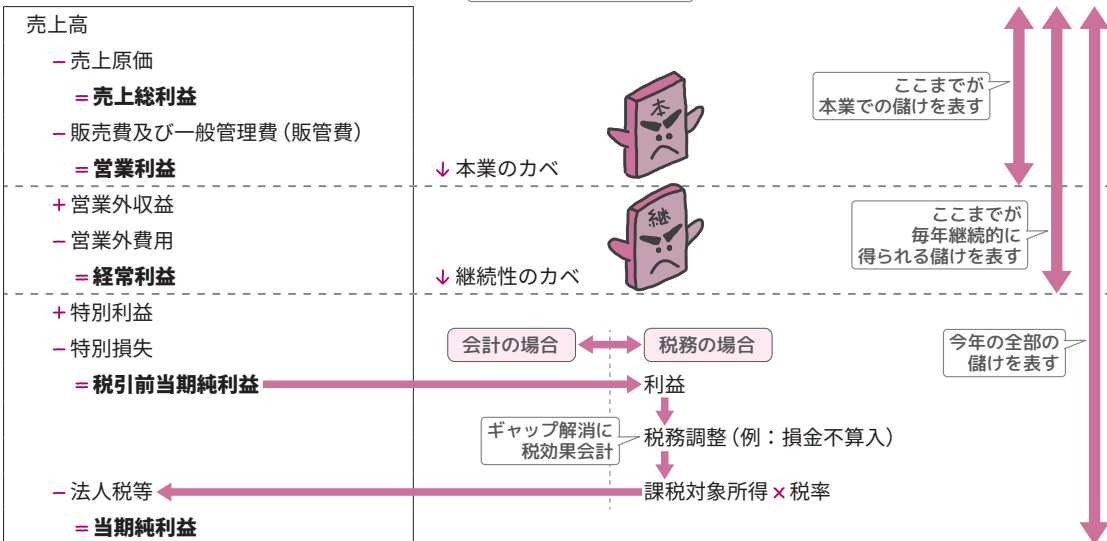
売上高
－売上原価
＝売上総利益
－販売費及び一般管理費（販管費）
＝営業利益
↓本業のカベ
本
ここまでが
本業での儲けを表す
＋営業外収益
－営業外費用
＝経常利益
↓継続性のカベ
継
ここまでが
毎年継続的に
得られる儲けを表す
＋特別利益
－特別損失
会計の場合
税務の場合
今年の全部の
儲けを表す
＝税引前当期純利益
利益
ギャップ解消に
税効果会計
税務調整（例：損金不算入）
－法人税等
課税対象所得×税率
＝当期純利益